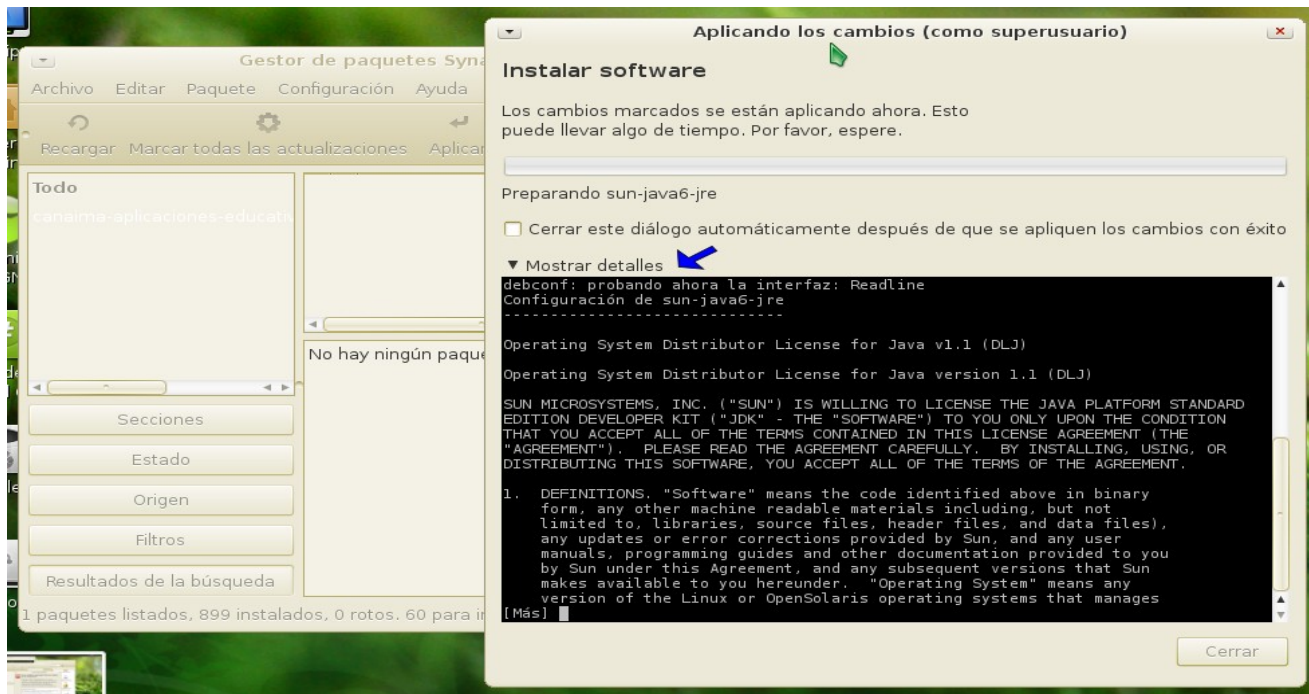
Gestor de paquetes Syna

Archivo Editar Paquete Configuración Ayuda

Recargar Marcar todas las actualizaciones Aplicar

Todo

canaima-aplicaciones-educativ

No hay ningún paque

Secciones

Estado

Origen

Filtros

Resultados de la búsqueda

1 paquetes listados, 899 instalados, 0 rotos. 60 para in

Aplicando los cambios (como superusuario)

Instalar software

Los cambios marcados se están aplicando ahora. Esto puede llevar algo de tiempo. Por favor, espere.

Preparando sun-java6-jre

Cerrar este diálogo automáticamente después de que se apliquen los cambios con éxito

▼ Mostrar detalles

debconf: probando ahora la interfaz: Readline
Configuración de sun-java6-jre
------------------------------

Operating System Distributor License for Java v1.1 (DLJ)

Operating System Distributor License for Java version 1.1 (DLJ)

SUN MICROSYSTEMS, INC. ("SUN") IS WILLING TO LICENSE THE JAVA PLATFORM STANDARD EDITION DEVELOPER KIT ("JDK" - THE "SOFTWARE") TO YOU ONLY UPON THE CONDITION THAT YOU ACCEPT ALL OF THE TERMS CONTAINED IN THIS LICENSE AGREEMENT (THE "AGREEMENT"). PLEASE READ THE AGREEMENT CAREFULLY. BY INSTALLING, USING, OR DISTRIBUTING THIS SOFTWARE, YOU ACCEPT ALL OF THE TERMS OF THE AGREEMENT.

1. DEFINITIONS. "Software" means the code identified above in binary form, any other machine readable materials including, but not limited to, libraries, source files, header files, and data files), any updates or error corrections provided by Sun, and any user manuals, programming guides and other documentation provided to you by Sun under this Agreement, and any subsequent versions that Sun makes available to you hereunder. "Operating System" means any version of the Linux or OpenSolaris operating systems that manages
[Más]

Cerrar